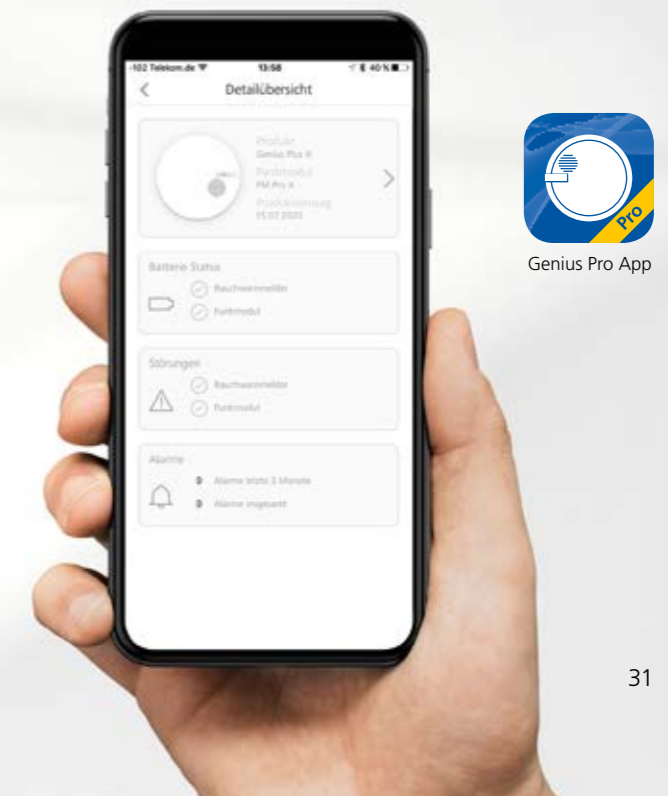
-102 Telekom.de 13:58 40 %

Detailübersicht

Produkt
Genius Plus X
Funkmodul
FM Pro X
Produktionsdatum
15.07.2020

Batterie Status
Rauchwarnmelder
Funkmodul

Störungen
Rauchwarnmelder
Funkmodul

Alarme
0 Alarme letzte 3 Monate
0 Alarme insgesamt

Pro

Genius Pro App

31